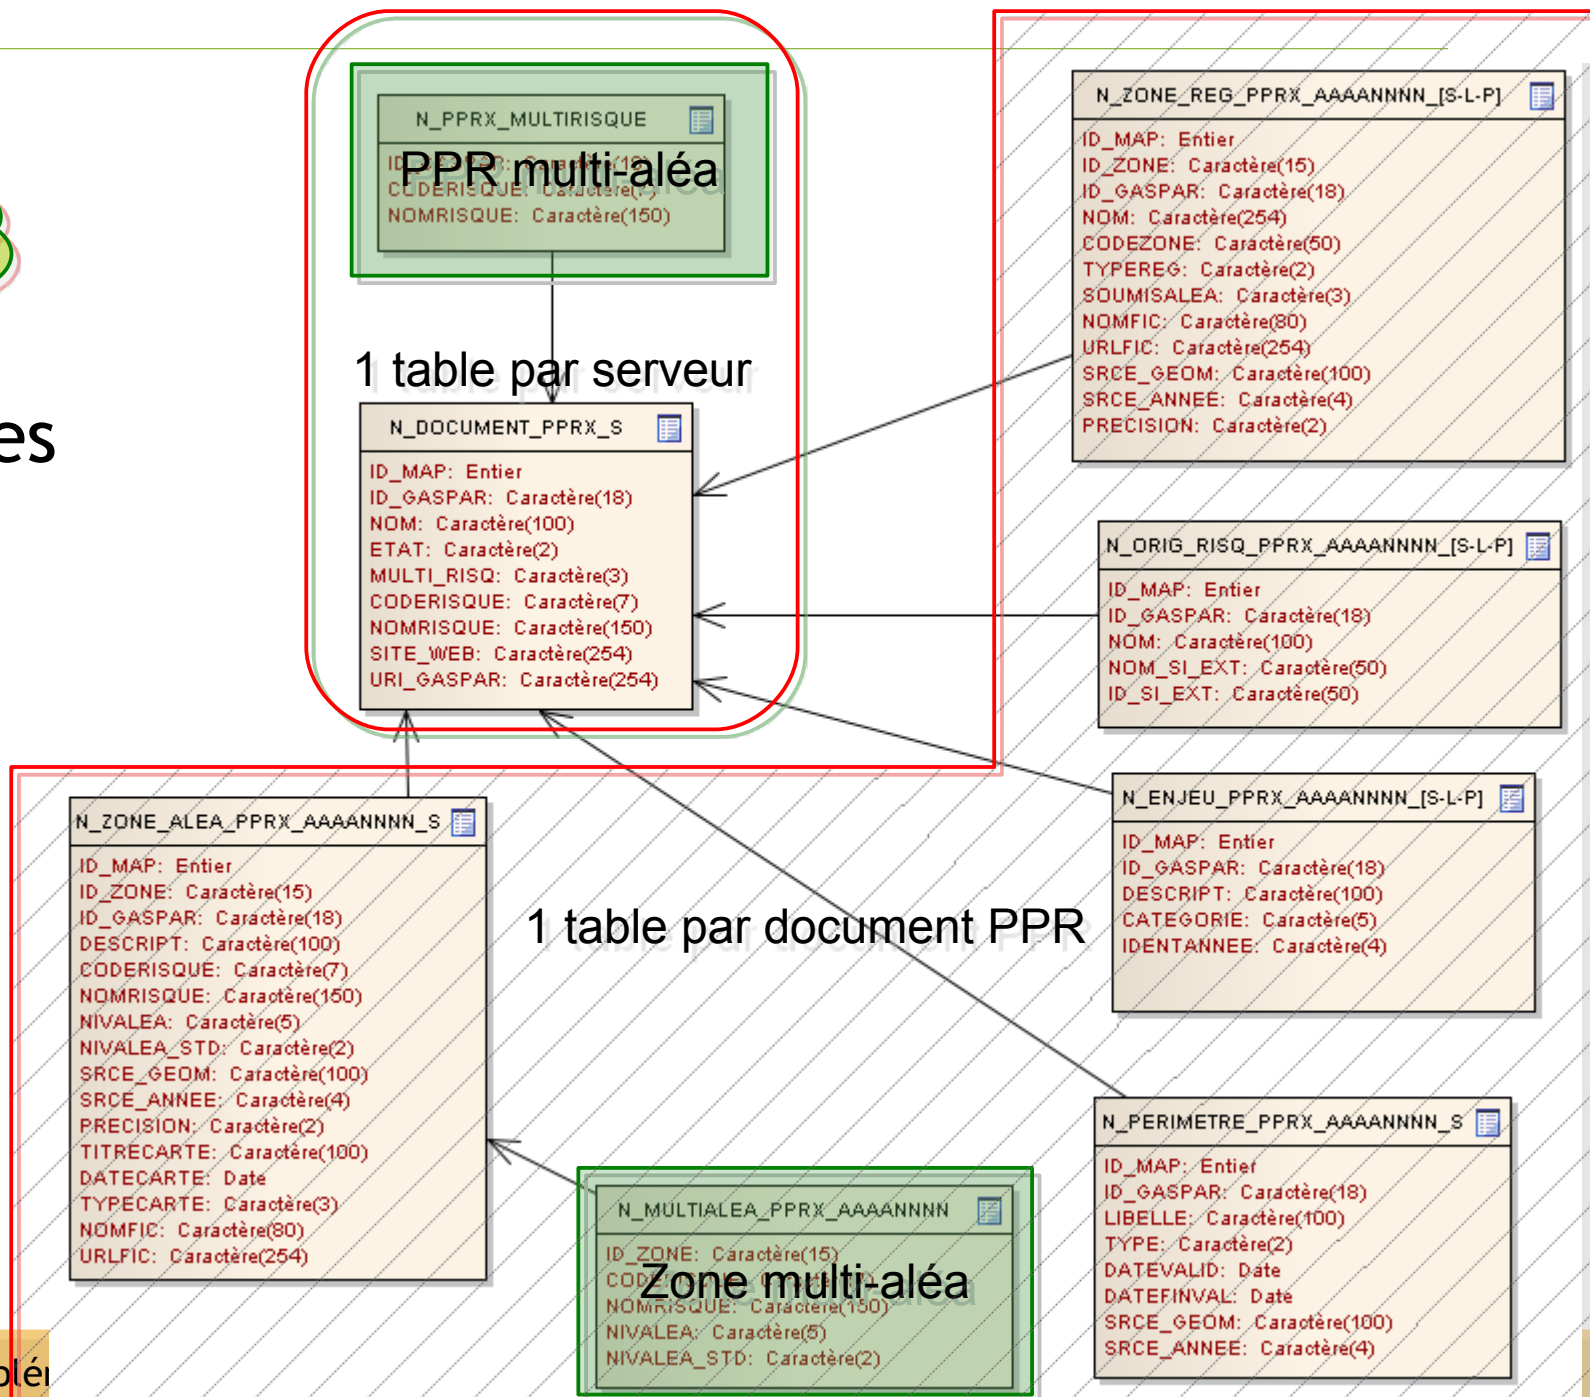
es

N_PPRX_MULTIRISQUE
PPR multi-aléa
ID_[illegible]R: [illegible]
CODERISQUE: Caractère(7)
NOMRISQUE: Caractère(150)

1 table par serveur

N_DOCUMENT_PPRX_S
ID_MAP: Entier
ID_GASPAR: Caractère(18)
NOM: Caractère(100)
ETAT: Caractère(2)
MULTI_RISQ: Caractère(3)
CODERISQUE: Caractère(7)
NOMRISQUE: Caractère(150)
SITE_WEB: Caractère(254)
URI_GASPAR: Caractère(254)

N_ZONE_REG_PPRX_AAAANNNN_[S-L-P]
ID_MAP: Entier
ID_ZONE: Caractère(15)
ID_GASPAR: Caractère(18)
NOM: Caractère(254)
CODEZONE: Caractère(50)
TYPEREG: Caractère(2)
SOUMISALEA: Caractère(3)
NOMFIC: Caractère(80)
URLFIC: Caractère(254)
SRCE_GEOM: Caractère(100)
SRCE_ANNEE: Caractère(4)
PRECISION: Caractère(2)

N_ORIG_RISQ_PPRX_AAAANNNN_[S-L-P]
ID_MAP: Entier
ID_GASPAR: Caractère(18)
NOM: Caractère(100)
NOM_SI_EXT: Caractère(50)
ID_SI_EXT: Caractère(50)

N_ENJEU_PPRX_AAAANNNN_[S-L-P]
ID_MAP: Entier
ID_GASPAR: Caractère(18)
DESCRIPT: Caractère(100)
CATEGORIE: Caractère(5)
IDENTANNEE: Caractère(4)

1 table par document PPR

N_ZONE_ALEA_PPRX_AAAANNNN_S
ID_MAP: Entier
ID_ZONE: Caractère(15)
ID_GASPAR: Caractère(18)
DESCRIPT: Caractère(100)
CODERISQUE: Caractère(7)
NOMRISQUE: Caractère(150)
NIVALEA: Caractère(5)
NIVALEA_STD: Caractère(2)
SRCE_GEOM: Caractère(100)
SRCE_ANNEE: Caractère(4)
PRECISION: Caractère(2)
TITRECARTE: Caractère(100)
DATECARTE: Date
TYPECARTE: Caractère(3)
NOMFIC: Caractère(80)
URLFIC: Caractère(254)

N_MULTIALEA_PPRX_AAAANNNN
ID_ZONE: Caractère(15)
COD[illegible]
Zone multi-aléa
NOMRISQUE: Caractère(150)
NIVALEA: Caractère(5)
NIVALEA_STD: Caractère(2)

N_PERIMETRE_PPRX_AAAANNNN_S
ID_MAP: Entier
ID_GASPAR: Caractère(18)
LIBELLE: Caractère(100)
TYPE: Caractère(2)
DATEVALID: Date
DATEFINVAL: Date
SRCE_GEOM: Caractère(100)
SRCE_ANNEE: Caractère(4)

blé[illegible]